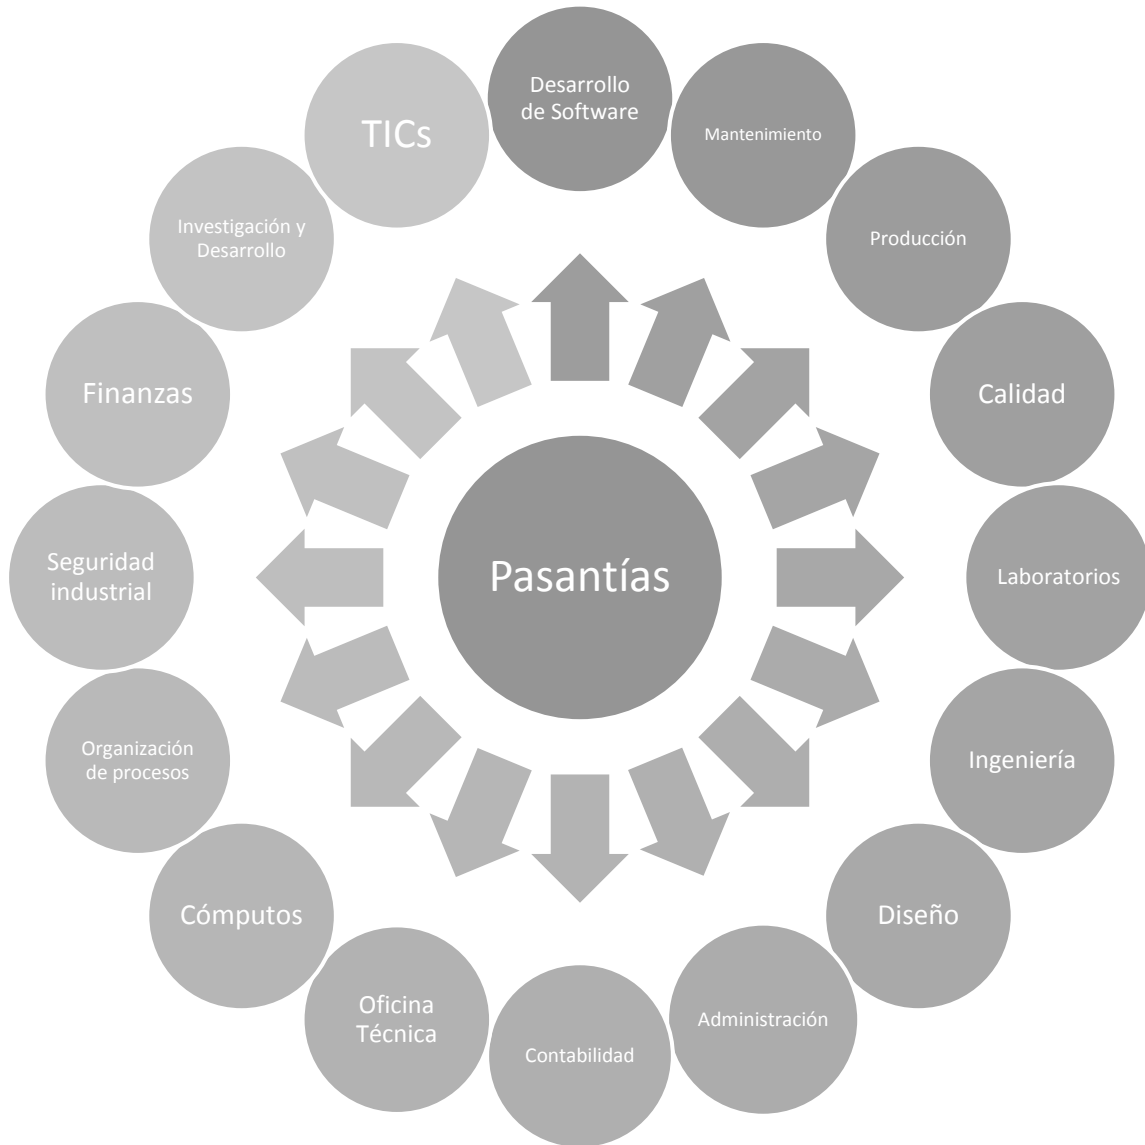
Pasantías

Desarrollo de Software

Mantenimiento

Producción

Calidad

Laboratorios

Ingeniería

Diseño

Administración

Contabilidad

Oficina Técnica

Cómputos

Organización de procesos

Seguridad industrial

Finanzas

Investigación y Desarrollo

TICs